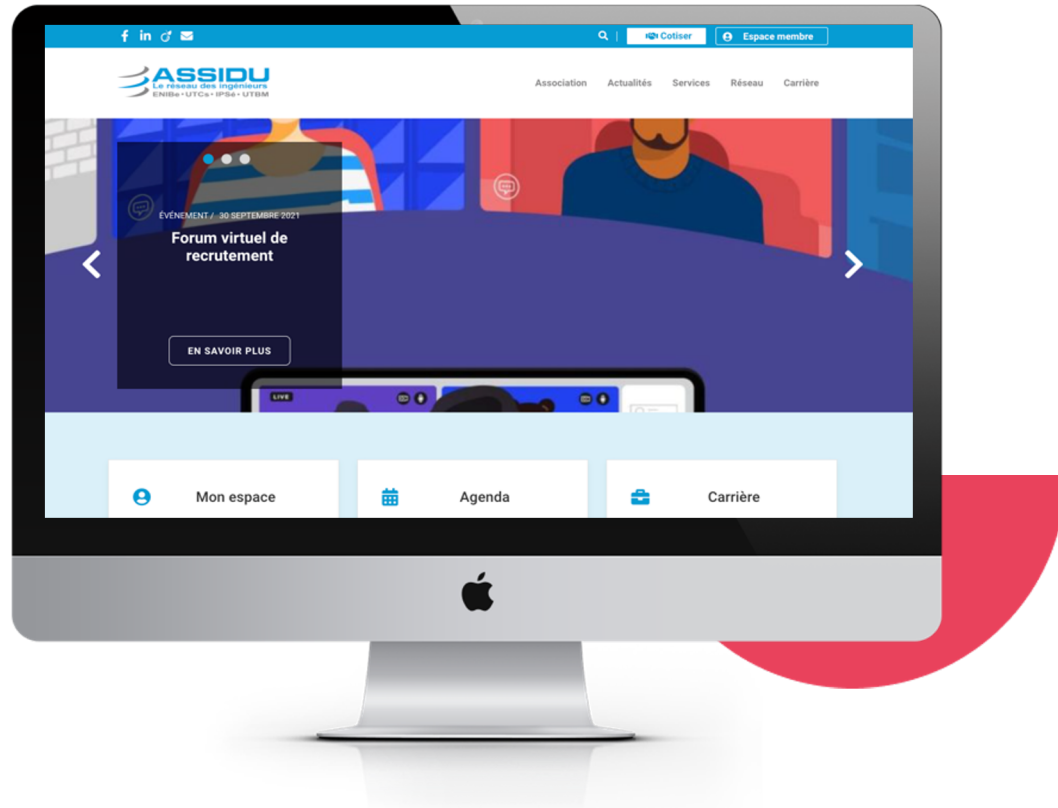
in

Cotiser

Espace membre

ASSIDU
Le réseau des ingénieurs
ENIBe • UTCs • IPSé • UTBM

Association Actualités Services Réseau Carrière

ÉVÉNEMENT / 30 SEPTEMBRE 2021

Forum virtuel de recrutement

EN SAVOIR PLUS

LIVE

Mon espace

Agenda

Carrière